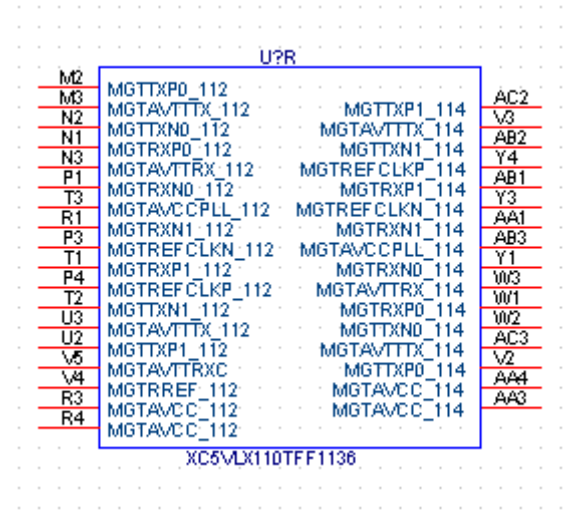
U?R

M2 MGTTXP0_112
M3 MGTAVTTTX_112
N2 MGTTXN0_112
N1 MGTRXP0_112
N3 MGTAVTTRX_112
P1 MGTRXN0_112
T3 MGTAVCCPLL_112
R1 MGTRXN1_112
P3 MGTREFCLKN_112
T1 MGTRXP1_112
P4 MGTREFCLKP_112
T2 MGTTXN1_112
U3 MGTAVTTTX_112
U2 MGTTXP1_112
V5 MGTAVTTRXC
V4 MGTRREF_112
R3 MGTAVCC_112
R4 MGTAVCC_112

MGTTXP1_114 AC2
MGTAVTTTX_114 V3
MGTTXN1_114 AB2
MGTREFCLKP_114 Y4
MGTRXP1_114 AB1
MGTREFCLKN_114 Y3
MGTRXN1_114 AA1
MGTAVCCPLL_114 AB3
MGTRXN0_114 Y1
MGTAVTTRX_114 W3
MGTRXP0_114 W1
MGTTXN0_114 W2
MGTAVTTTX_114 AC3
MGTTXP0_114 V2
MGTAVCC_114 AA4
MGTAVCC_114 AA3

XC5VLX110TFF1136